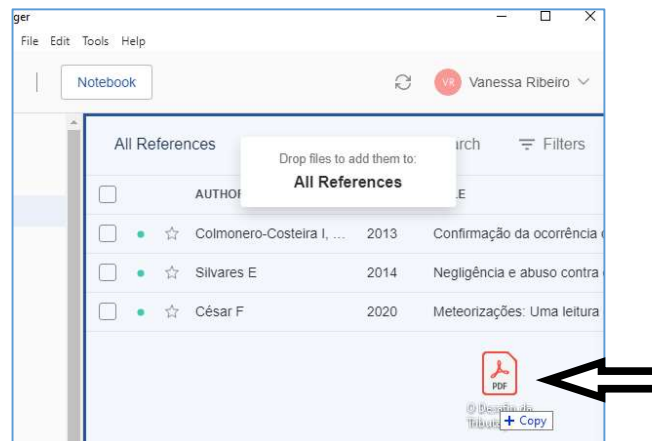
ger

File Edit Tools Help

Notebook

VR Vanessa Ribeiro

All References

Drop files to add them to:
All References

arch

Filters

AUTHOR

LE

Colmonero-Costeira I, ... 2013 Confirmação da ocorrência

Silvares E 2014 Negligência e abuso contra

César F 2020 Meteorizações: Uma leitura

PDF

O Desafio da Tribut

+ Copy